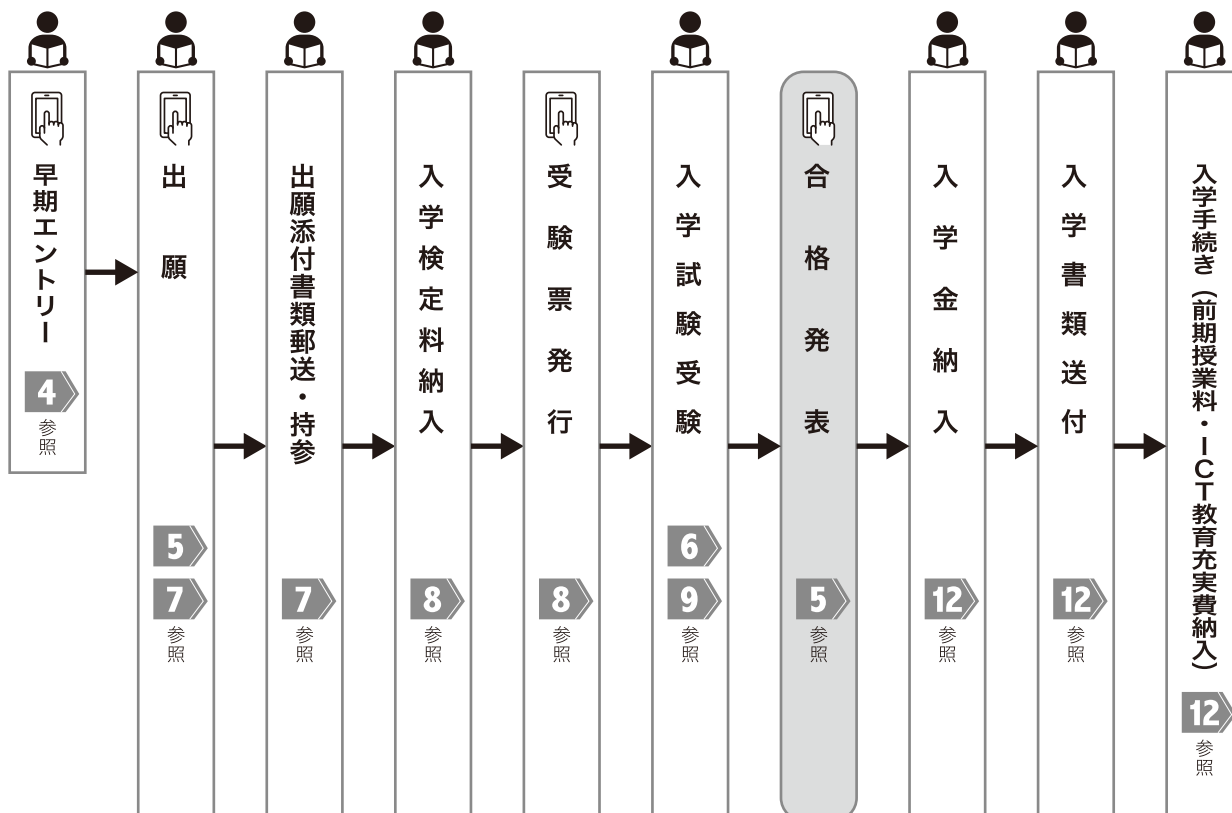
早期エントリー
4
参照

出願
5
7
参照

出願添付書類郵送・持参
7
参照

入学検定料納入
8
参照

受験票発行
8
参照

入学試験受験
6
9
参照

合格発表
5
参照

入学金納入
12
参照

入学書類送付
12
参照

入学手続き（前期授業料・ICT教育充実費納入）
12
参照